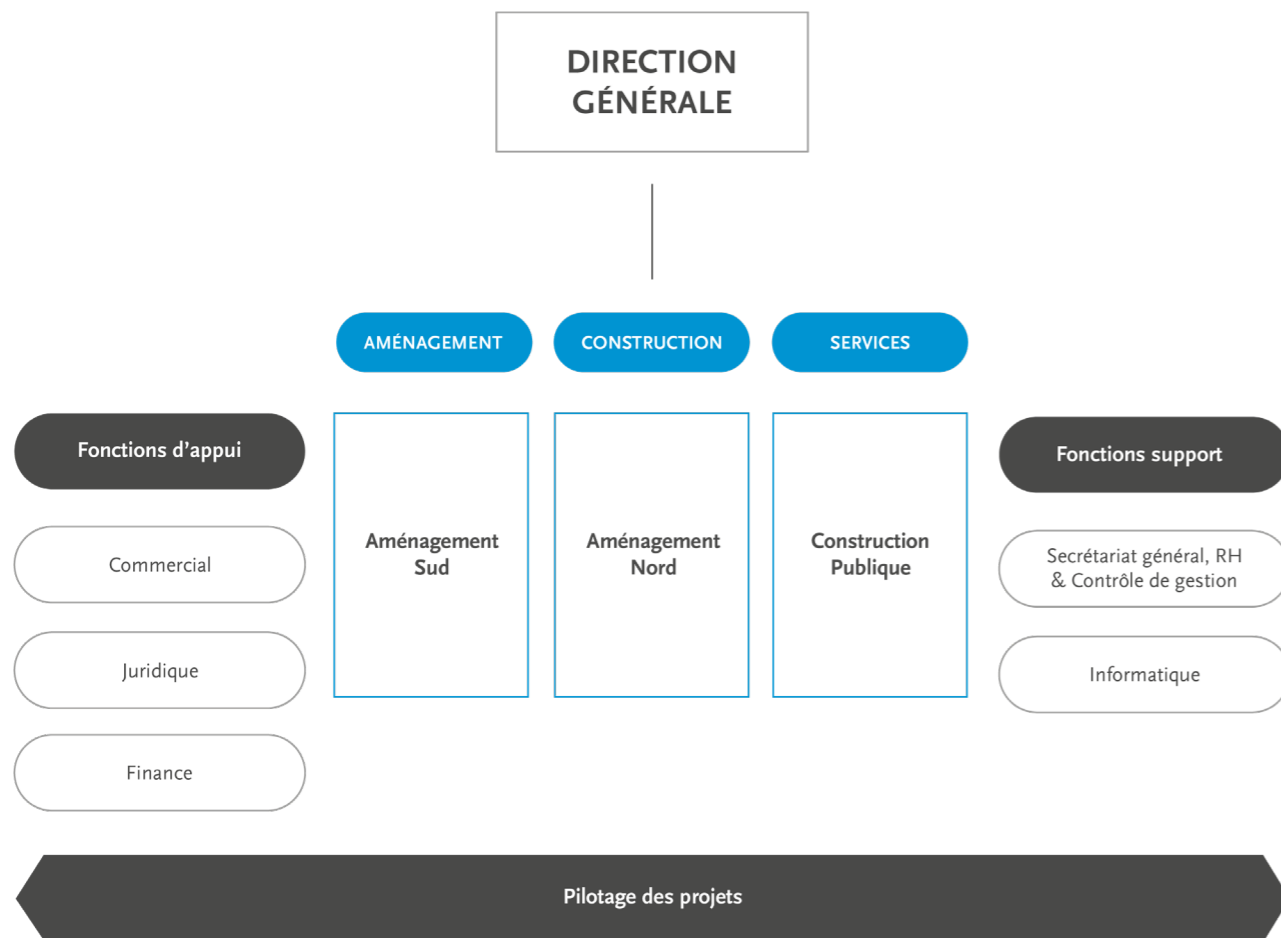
DIRECTION GÉNÉRALE

AMÉNAGEMENT

CONSTRUCTION

SERVICES

Fonctions d'appui

Commercial

Juridique

Finance

Aménagement Sud

Aménagement Nord

Construction Publique

Fonctions support

Secrétariat général, RH & Contrôle de gestion

Informatique

Pilotage des projets